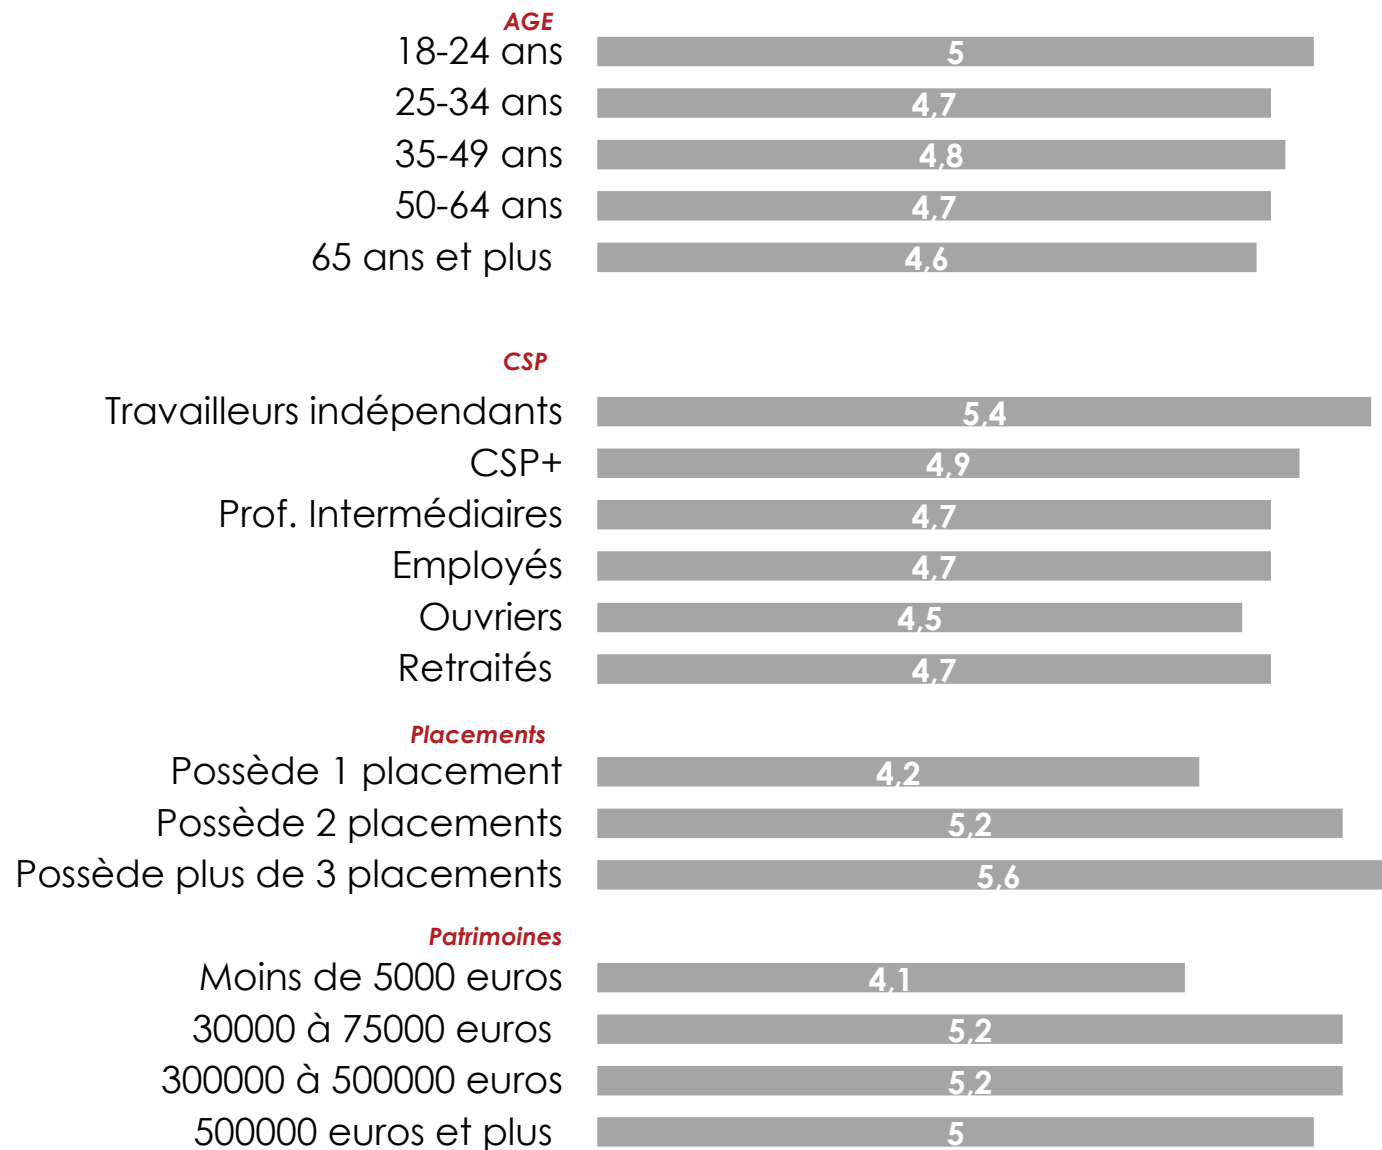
AGE
18-24 ans 5
25-34 ans 4,7
35-49 ans 4,8
50-64 ans 4,7
65 ans et plus 4,6

CSP
Travailleurs indépendants 5,4
CSP+ 4,9
Prof. Intermédiaires 4,7
Employés 4,7
Ouvriers 4,5
Retraités 4,7

Placements
Possède 1 placement 4,2
Possède 2 placements 5,2
Possède plus de 3 placements 5,6

Patrimoines
Moins de 5000 euros 4,1
30000 à 75000 euros 5,2
300000 à 500000 euros 5,2
500000 euros et plus 5